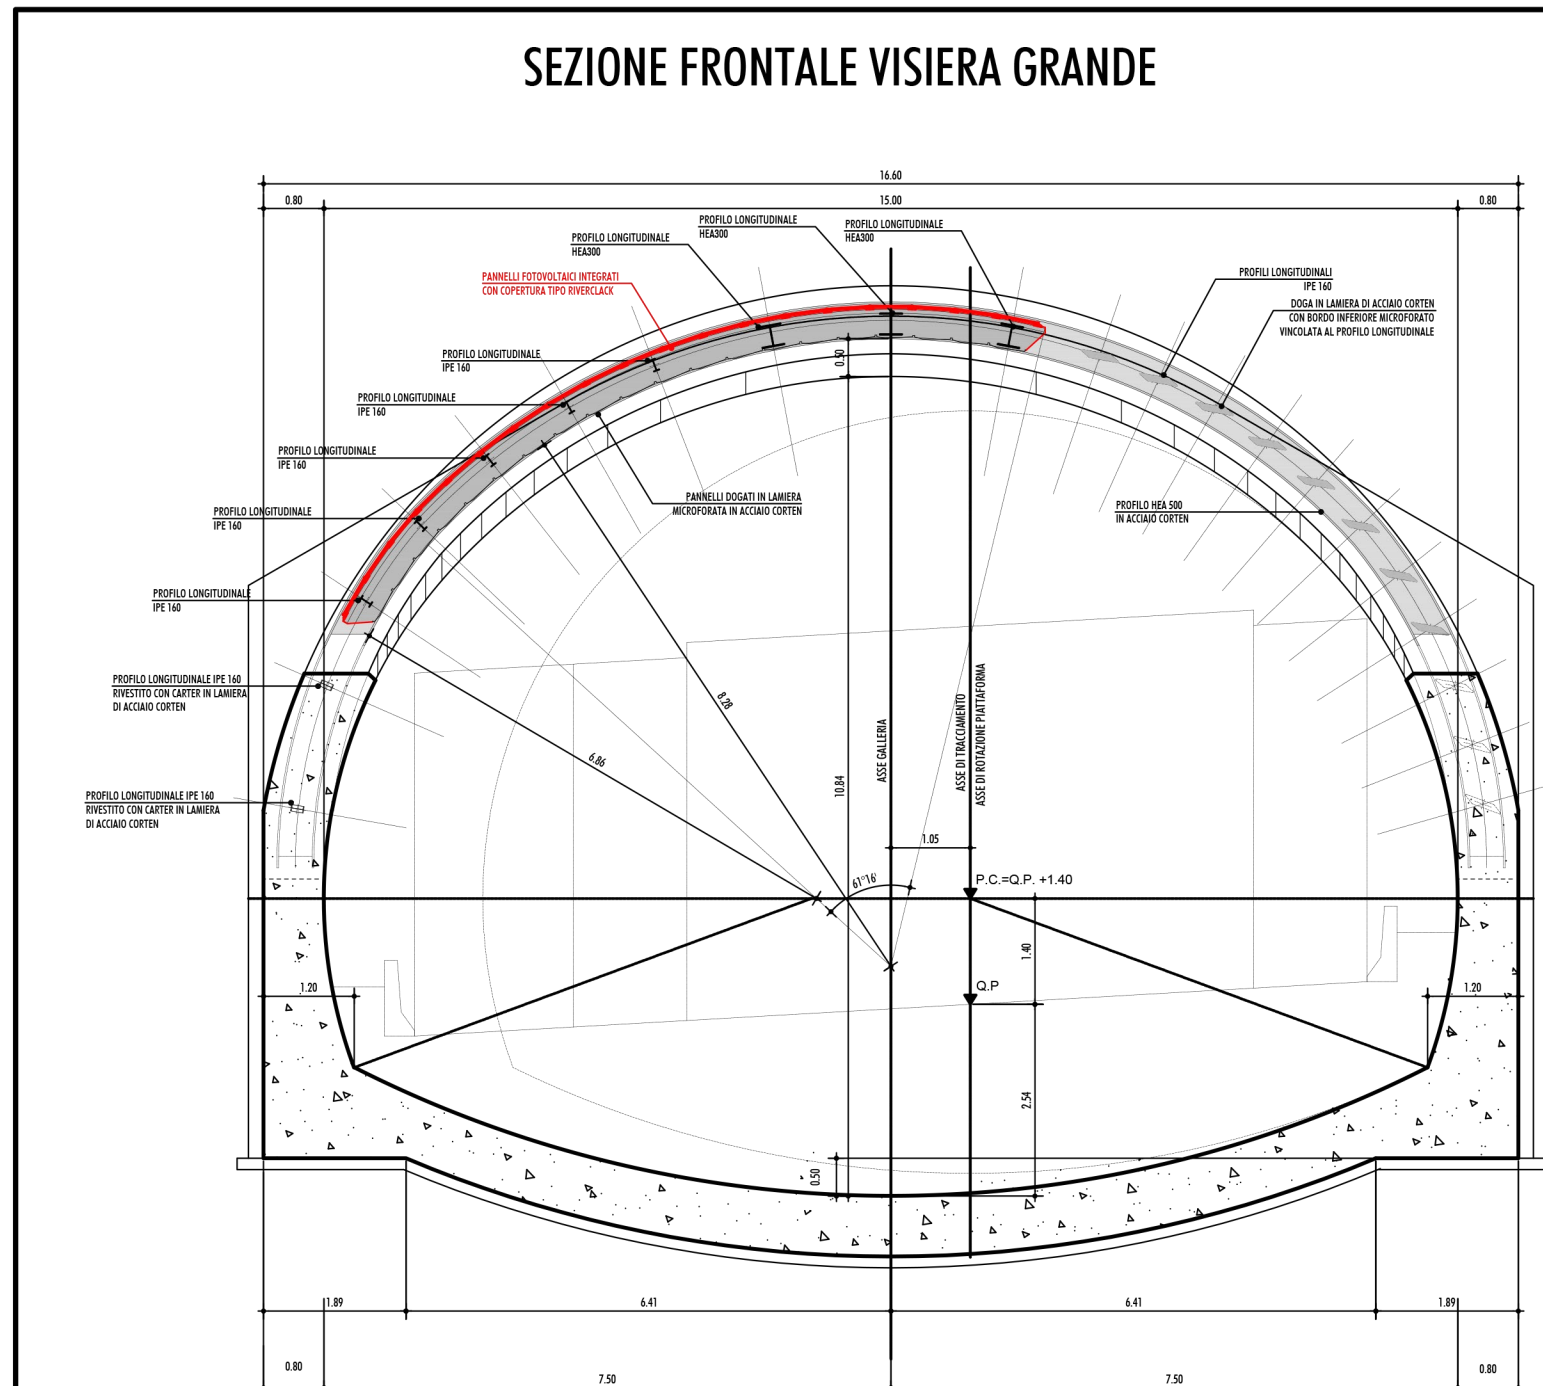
SEZIONE FRONTALE VISIERA GRANDE

16.60
0.80
15.00
0.80

PROFILO LONGITUDINALE HEA300

PROFILO LONGITUDINALE HEA300

PROFILO LONGITUDINALE HEA300

PANNELLI FOTOVOLTAICI INTEGRATI CON COPERTURA TIPO RIVERCLACK

PROFILI LONGITUDINALI IPE 160

DOGA IN LAMIERA DI ACCIAIO CORTEN CON BORDO INFERIORE MICROFORATO VINCOLATA AL PROFILO LONGITUDINALE

PROFILO LONGITUDINALE IPE 160

PROFILO LONGITUDINALE IPE 160

PROFILO LONGITUDINALE IPE 160

PROFILO LONGITUDINALE IPE 160

PROFILO LONGITUDINALE IPE 160

PANNELLI DOGATI IN LAMIERA MICROFORATA IN ACCIAIO CORTEN

PROFILO HEA 500 IN ACCIAIO CORTEN

PROFILO LONGITUDINALE IPE 160 RIVESTITO CON CARTER IN LAMIERA DI ACCIAIO CORTEN

PROFILO LONGITUDINALE IPE 160 RIVESTITO CON CARTER IN LAMIERA DI ACCIAIO CORTEN

0.50
8.28
6.86
10.84
ASSE GALLERIA
ASSE DI TRACCIAMENTO
ASSE DI ROTAZIONE PIATTAFORMA
1.05
61°16'
P.C.=Q.P. +1.40
1.40
Q.P
1.20
1.20
2.54
0.50

1.89
6.41
6.41
1.89
0.80
7.50
7.50
0.80